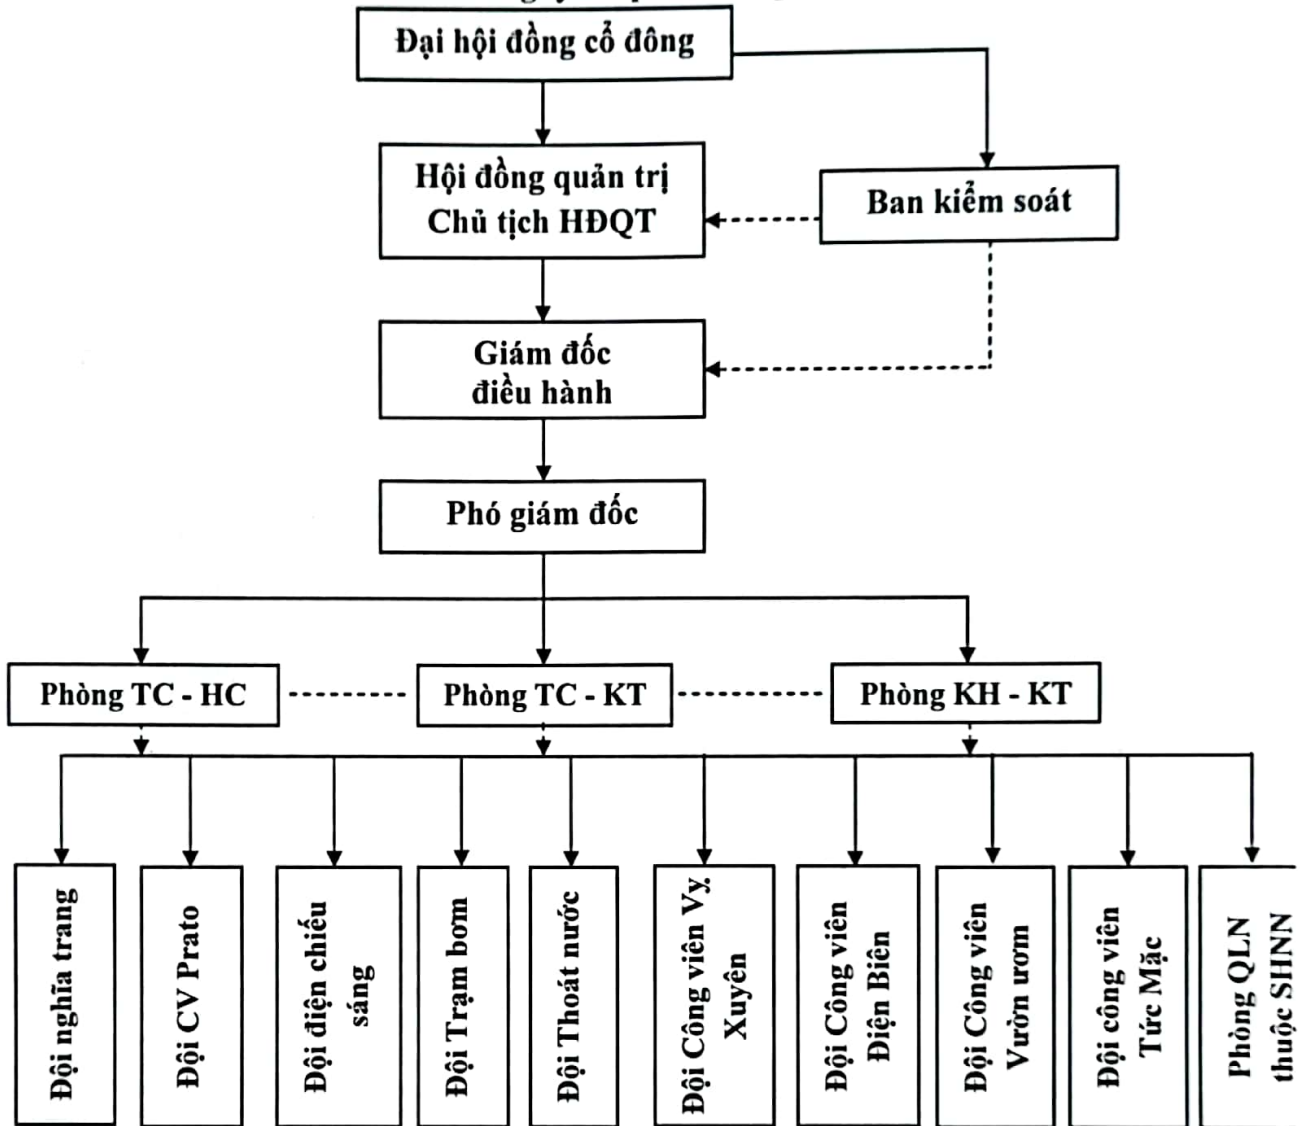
Đại hội đồng cổ đông

Hội đồng quản trị
Chủ tịch HĐQT

Ban kiểm soát

Giám đốc
điều hành

Phó giám đốc

Phòng TC - HC

Phòng TC - KT

Phòng KH - KT

Đội nghĩa trang

Đội CV Prato

Đội điện chiếu sáng

Đội Trạm bơm

Đội Thoát nước

Đội Công viên Vy Xuyên

Đội Công viên Điện Biên

Đội Công viên Vườn ươm

Đội công viên Tức Mặc

Phòng QLN thuộc SHNN